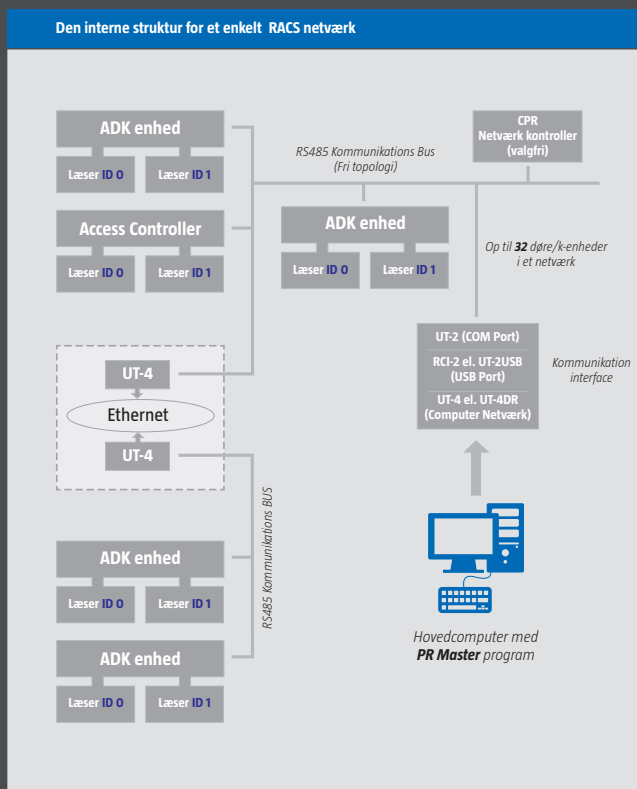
Den interne struktur for et enkelt RACS netværk

ADK enhed

Læser ID 0

Læser ID 1

RS485 Kommunikations Bus
(Fri topologi)

CPR
Netværk kontroller
(valgfri)

Access Controller

Læser ID 0

Læser ID 1

ADK enhed

Læser ID 0

Læser ID 1

Op til 32 døre/k-enheder i et netværk

UT-4

Ethernet

UT-4

UT-2 (COM Port)
RCI-2 el. UT-2USB
(USB Port)
UT-4 el. UT-4DR
(Computer Netværk)

Kommunikation interface

RS485 Kommunikations BUS

ADK enhed

Læser ID 0

Læser ID 1

ADK enhed

Læser ID 0

Læser ID 1

Hovedcomputer med
PR Master program